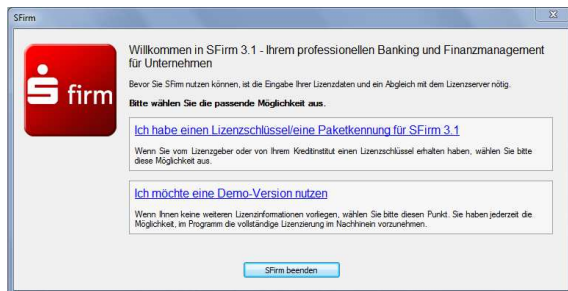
SFirm

firm

Willkommen in SFirm 3.1 - Ihrem professionellen Banking und Finanzmanagement für Unternehmen

Bevor Sie SFirm nutzen können, ist die Eingabe Ihrer Lizenzdaten und ein Abgleich mit dem Lizenzserver nötig.

Bitte wählen Sie die passende Möglichkeit aus.

Ich habe einen Lizenzschlüssel/eine Paketkennung für SFirm 3.1

Wenn Sie vom Lizenzgeber oder von Ihrem Kreditinstitut einen Lizenzschlüssel erhalten haben, wählen Sie bitte diese Möglichkeit aus.

Ich möchte eine Demo-Version nutzen

Wenn Ihnen keine weiteren Lizenzinformationen vorliegen, wählen Sie bitte diesen Punkt. Sie haben jederzeit die Möglichkeit, im Programm die vollständige Lizenzierung im Nachhinein vorzunehmen.

SFirm beenden